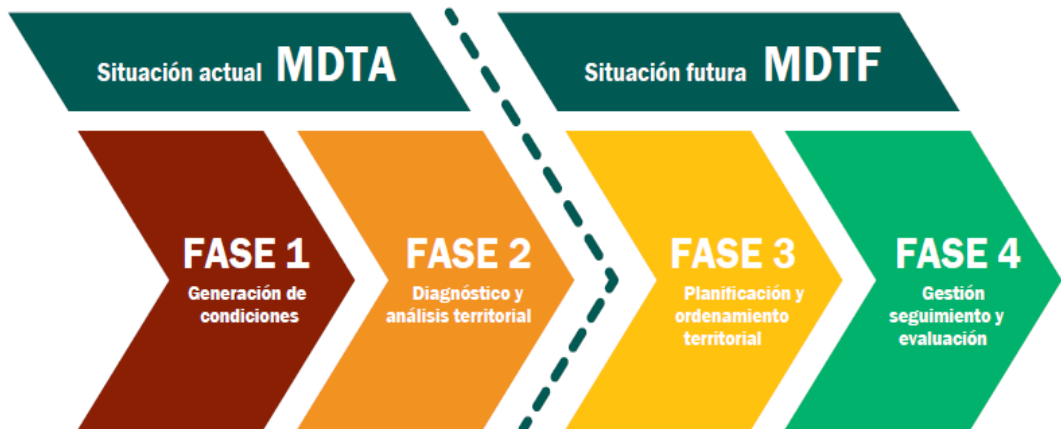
Situación actual MDTA

Situación futura MDTF

FASE 1
Generación de condiciones

FASE 2
Diagnóstico y análisis territorial

FASE 3
Planificación y ordenamiento territorial

FASE 4
Gestión seguimiento y evaluación